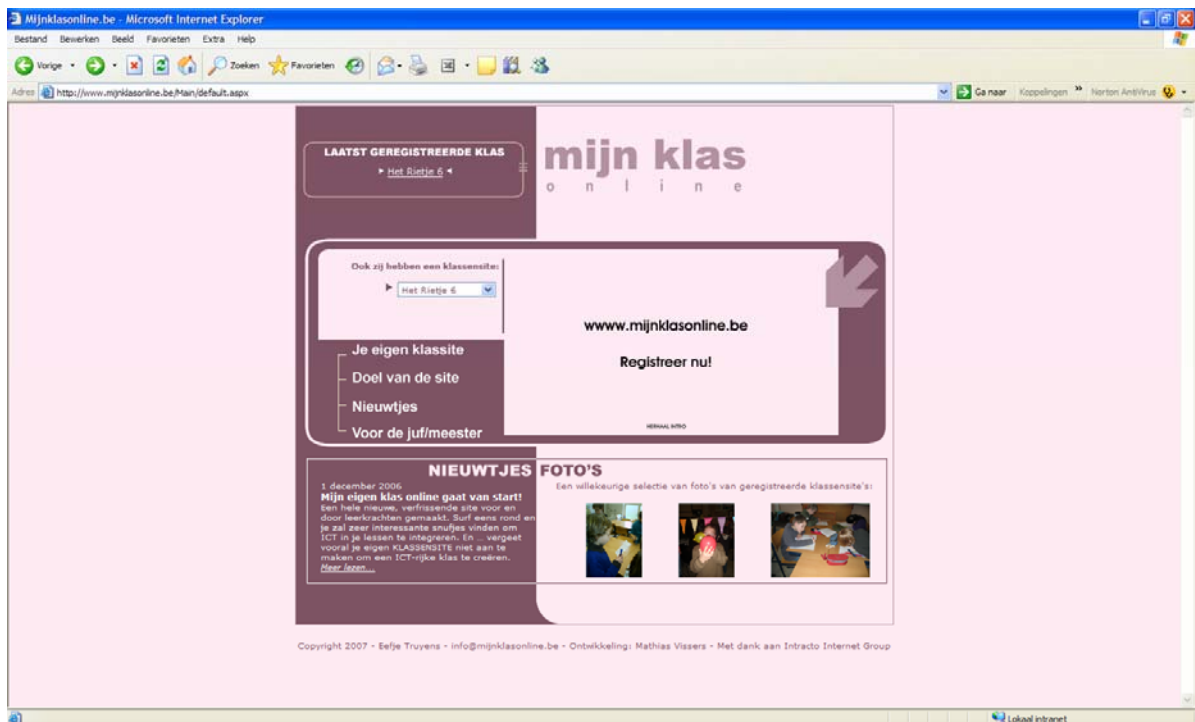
Mijnklasonline.be - Microsoft Internet Explorer

Bestand Bewerken Beeld Favorieten Extra Help

Vorige Zoeken Favorieten

Adres http://www.mijnklasonline.be/Main/default.aspx

Ga naar Koppelingen Norton AntiVirus

LAATST GEREGISTREERDE KLAS

Het Rietje 6

mijn klas
online

Ook zij hebben een klassensite:

Het Rietje 6

wwww.mijnklasonline.be

Registreer nu!

HERHAAL INTRO

Je eigen klassite

Doel van de site

Nieuwtjes

Voor de juf/meester

NIEUWTJES

1 december 2006

Mijn eigen klas online gaat van start!

Een hele nieuwe, verfrissende site voor en door leerkrachten gemaakt. Surf eens rond en je zal zeer interessante snufjes vinden om ICT in je lessen te integreren. En ... vergeet vooral je eigen KLASSENSITE niet aan te maken om een ICT-rijke klas te creëren.

Meer lezen...

FOTO'S

Een willekeurige selectie van foto's van geregistreerde klassensite's:

Copyright 2007 - Eefje Truyens - info@mijnklasonline.be - Ontwikkeling: Mathias Vissers - Met dank aan Intracto Internet Group

Lokaal intranet